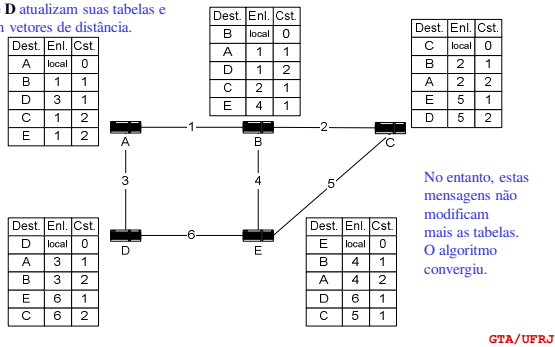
D atualizam suas tabelas e
n vetores de distância.

| Dest. | Enl. | Cst. |
|---|---|---|
| A | local | 0 |
| B | 1 | 1 |
| D | 3 | 1 |
| C | 1 | 2 |
| E | 1 | 2 |

| Dest. | Enl. | Cst. |
|---|---|---|
| B | local | 0 |
| A | 1 | 1 |
| D | 1 | 2 |
| C | 2 | 1 |
| E | 4 | 1 |

| Dest. | Enl. | Cst. |
|---|---|---|
| C | local | 0 |
| B | 2 | 1 |
| A | 2 | 2 |
| E | 5 | 1 |
| D | 5 | 2 |

A 1 B 2 C
3 4 5
D 6 E

| Dest. | Enl. | Cst. |
|---|---|---|
| D | local | 0 |
| A | 3 | 1 |
| B | 3 | 2 |
| E | 6 | 1 |
| C | 6 | 2 |

| Dest. | Enl. | Cst. |
|---|---|---|
| E | local | 0 |
| B | 4 | 1 |
| A | 4 | 2 |
| D | 6 | 1 |
| C | 5 | 1 |

No entanto, estas mensagens não modificam mais as tabelas. O algoritmo convergiu.

GTA/UFRJ